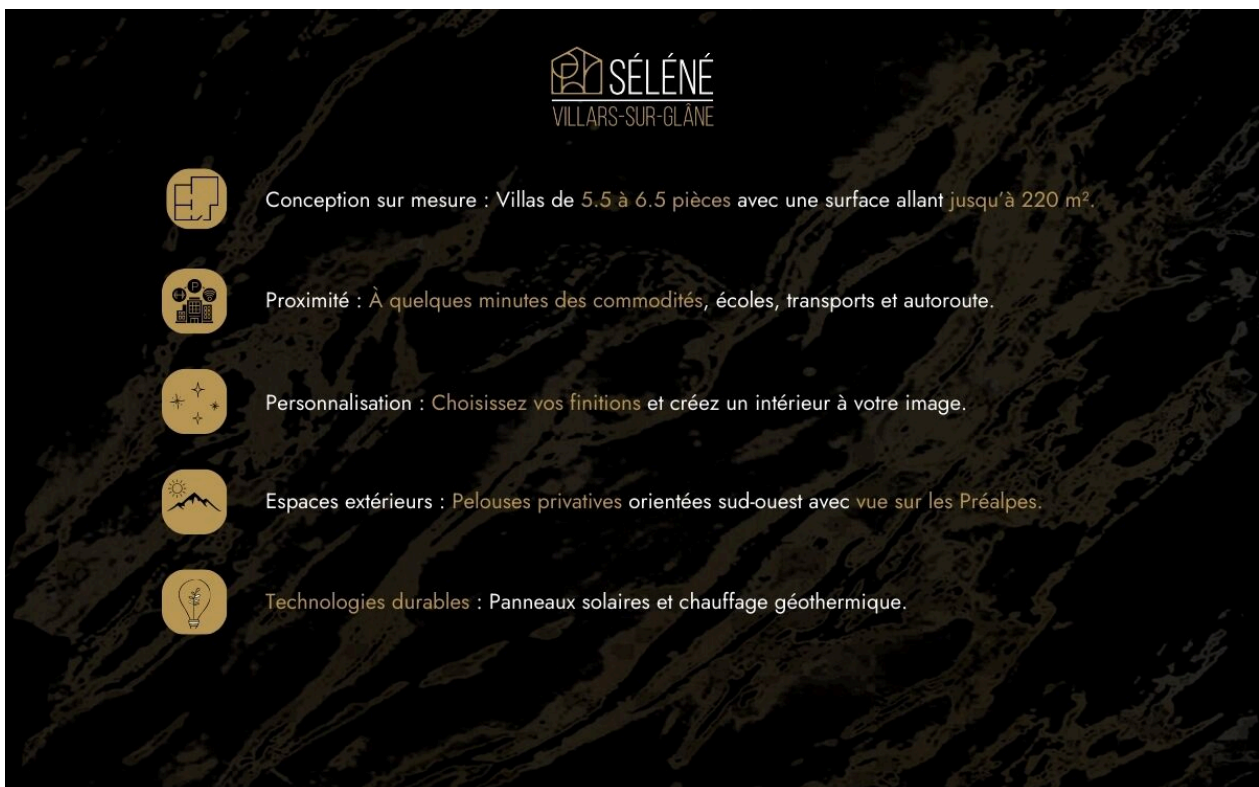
SÉLÉNÉ
VILLARS-SUR-GLÂNE

Conception sur mesure : Villas de 5.5 à 6.5 pièces avec une surface allant jusqu'à 220 m².

Proximité : À quelques minutes des commodités, écoles, transports et autoroute.

Personnalisation : Choisissez vos finitions et créez un intérieur à votre image.

Espaces extérieurs : Pelouses privatives orientées sud-ouest avec vue sur les Préalpes.

Technologies durables : Panneaux solaires et chauffage géothermique.